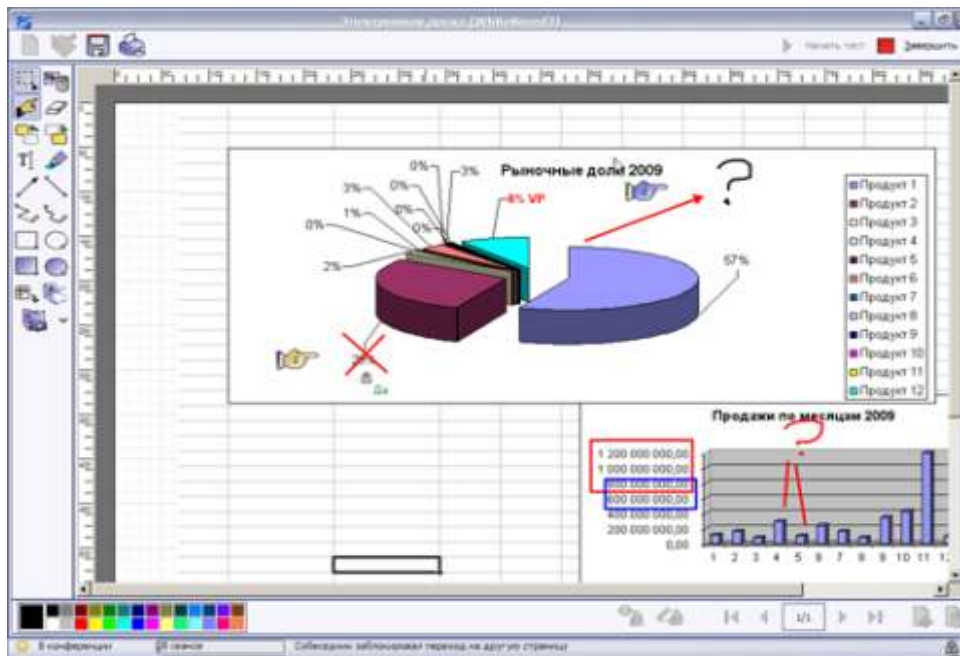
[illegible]

Начать тест Завершить

Рыночные доли 2009

0%
3%
3%
0%
1%
0%
0%
6% VP
2%
57%
Да

Продукт 1
Продукт 2
Продукт 3
Продукт 4
Продукт 5
Продукт 6
Продукт 7
Продукт 8
Продукт 9
Продукт 10
Продукт 11
Продукт 12

Продажи по месяцам 2009

1 200 000 000,00
1 000 000 000,00
800 000 000,00
600 000 000,00
400 000 000,00
200 000 000,00
0,00

1 2 3 4 5 6 7 8 9 10 11 12

1/1

В конференции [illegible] Собеседник заблокировал переход на другую страницу